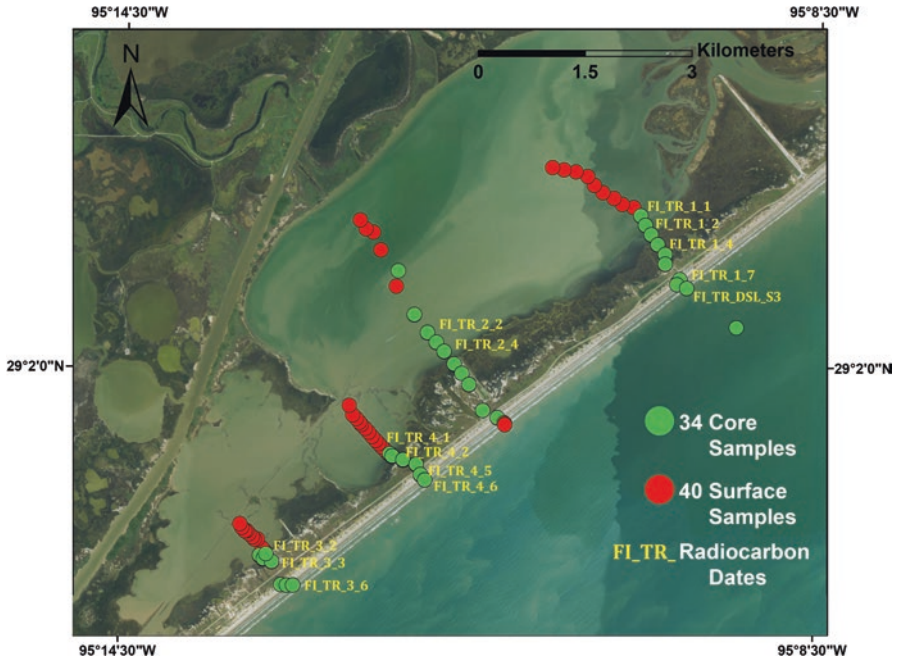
95°14'30"W
95°8'30"W
N
Kilometers
0 1.5 3
FI_TR_1_1
FI_TR_1_2
FI_TR_1_4
FI_TR_1_7
FI_TR_DSL_S3
FI_TR_2_2
FI_TR_2_4
29°2'0"N
29°2'0"N
FI_TR_4_1
FI_TR_4_2
FI_TR_4_5
FI_TR_4_6
34 Core Samples
40 Surface Samples
FI_TR_ Radiocarbon Dates
FI_TR_3_2
FI_TR_3_3
FI_TR_3_6
95°14'30"W
95°8'30"W